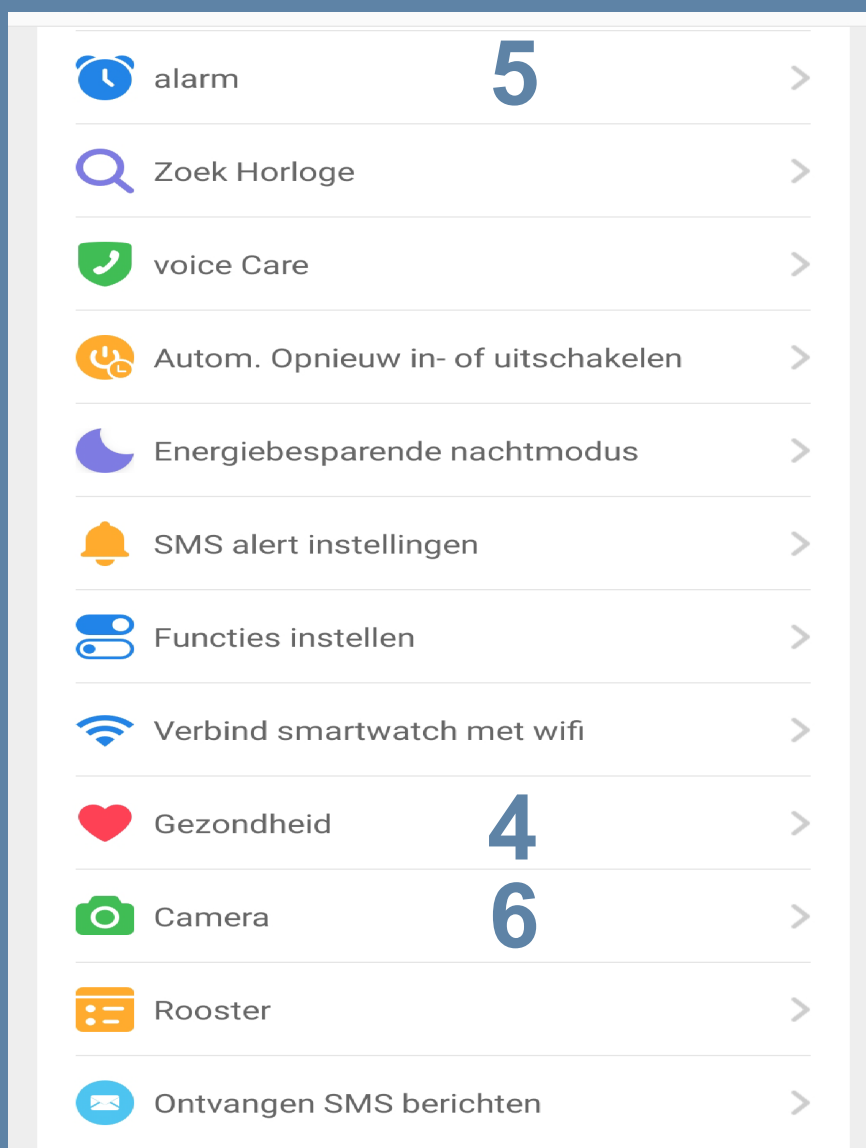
alarm 5

Zoek Horloge

voice Care

Autom. Opnieuw in- of uitschakelen

Energiebesparende nachtmodus

SMS alert instellingen

Functies instellen

Verbind smartwatch met wifi

Gezondheid 4

Camera 6

Rooster

Ontvangen SMS berichten